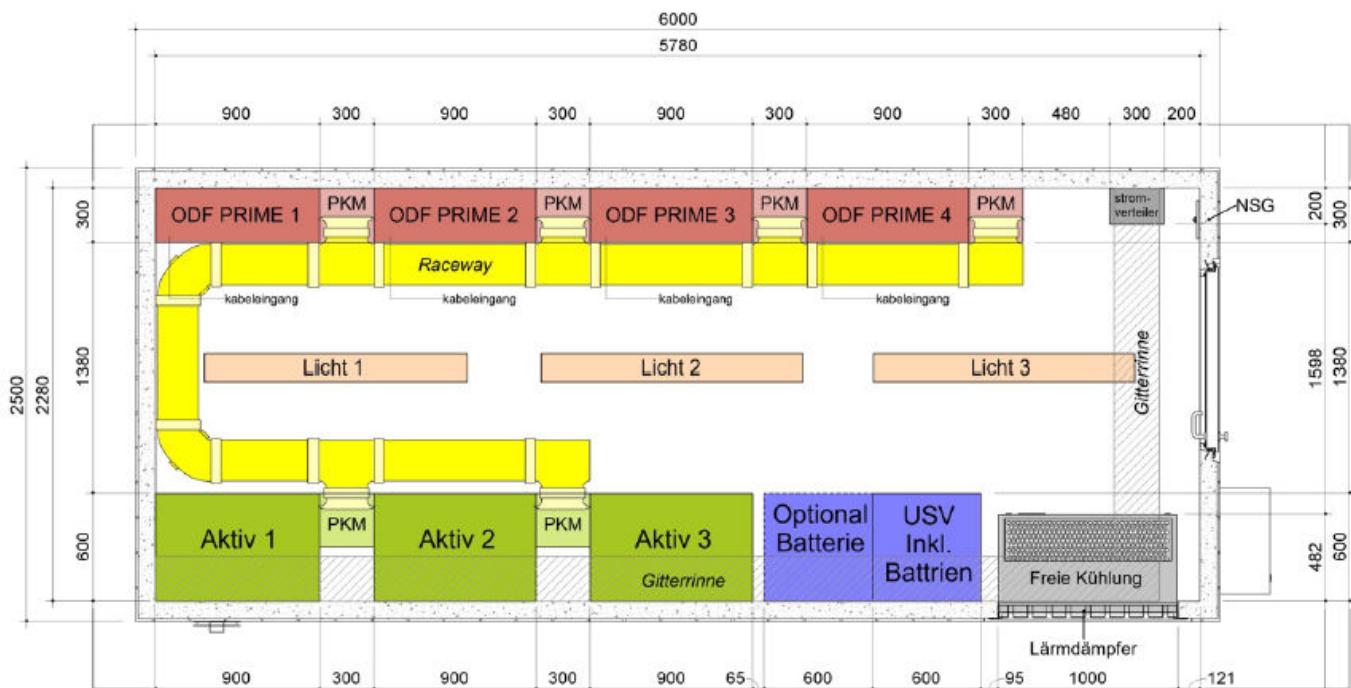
6000
5780
900 300 900 300 900 300 900 300 480 300 200

ODF PRIME 1
PKM
ODF PRIME 2
PKM
ODF PRIME 3
PKM
ODF PRIME 4
PKM
strom-verteiler
NSG

Raceway
kabeleingang
kabeleingang
kabeleingang
kabeleingang

Licht 1
Licht 2
Licht 3
Gitterrinne

Aktiv 1
PKM
Aktiv 2
PKM
Aktiv 3
Gitterrinne
Optional Batterie
USV Inkl. Battrien
Freie Kühlung
Lärmdämpfer

2500
2280
300
1380
600
200
300
1598
1380
482
600

900 300 900 300 900 65 600 600 95 1000 121